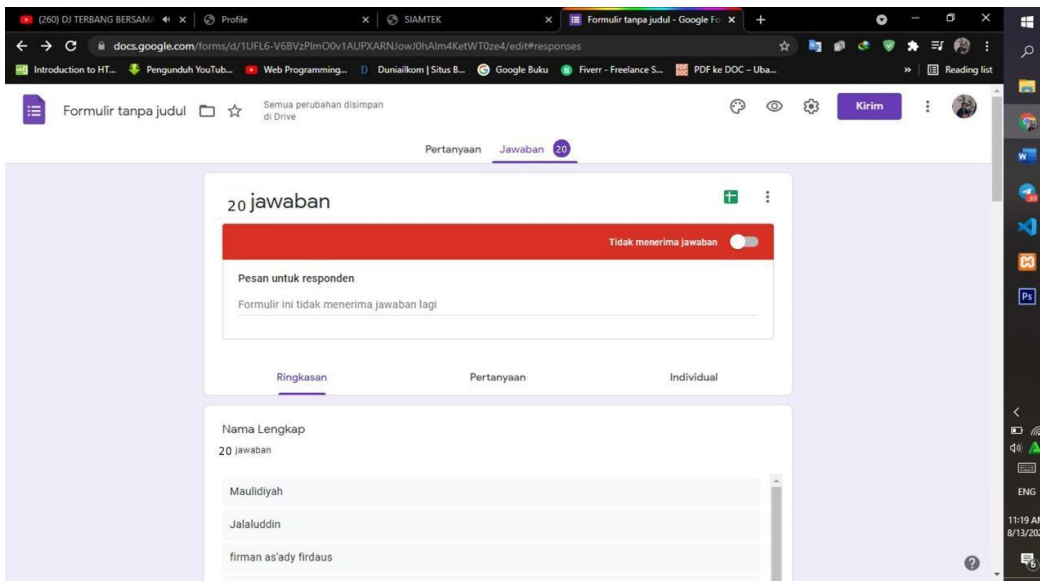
(260) DJ TERBANG BERSAMA ×
Profile ×
SIAMTEK ×
Formulir tanpa judul - Google Fo ×
+

docs.google.com/forms/d/1UFL6-V6BVzPlmO0v1AUPXARNJowJ0hAlm4KetWT0ze4/edit#responses

Introduction to HT... Pengunduh YouTub... Web Programming... Duniailkom | Situs B... Google Buku Fiverr - Freelance S... PDF ke DOC – Uba... » Reading list

Formulir tanpa judul
Semua perubahan disimpan di Drive
Kirim

Pertanyaan Jawaban 20

20 jawaban

Tidak menerima jawaban

Pesan untuk responden

Formulir ini tidak menerima jawaban lagi

Ringkasan Pertanyaan Individual

Nama Lengkap
20 jawaban

Maulidiyah

Jalaluddin

firman as'ady firdaus

ENG
11:19 AM
8/13/20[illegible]